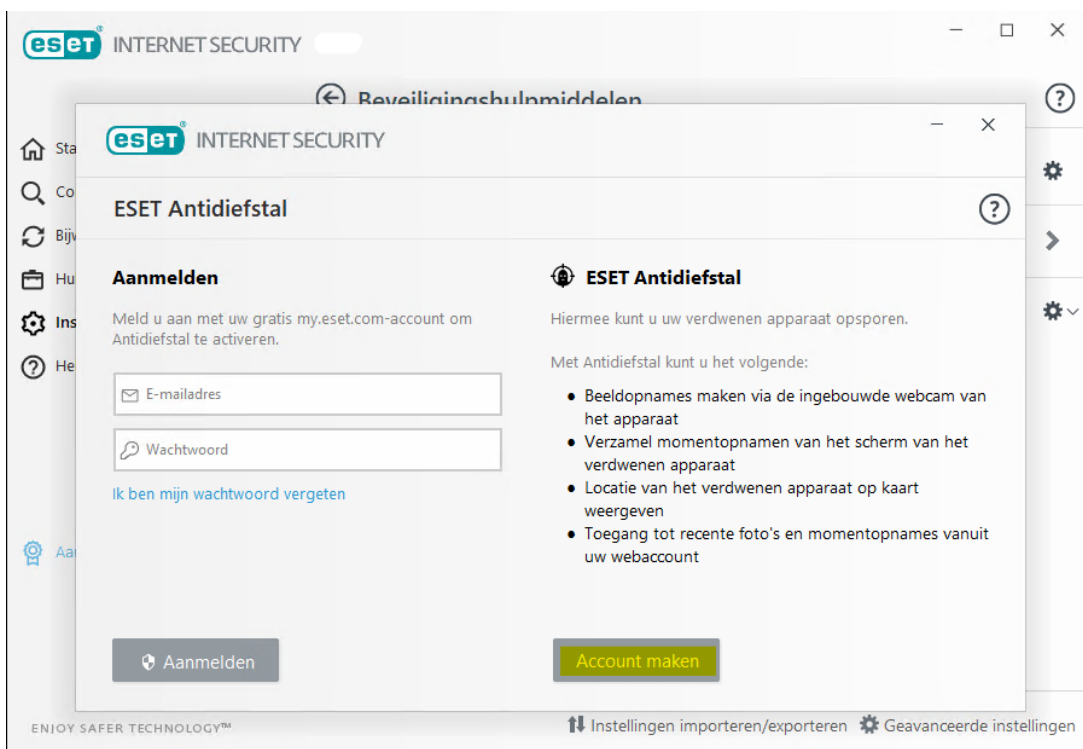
eset INTERNET SECURITY

Beveiligingshulpmiddelen

Sta
Co
Bij
Hu
Ins
He

Aa

eset INTERNET SECURITY

ESET Antidiefstal

Aanmelden

Meld u aan met uw gratis my.eset.com-account om Antidiefstal te activeren.

E-mailadres

Wachtwoord

Ik ben mijn wachtwoord vergeten

Aanmelden

ESET Antidiefstal

Hiermee kunt u uw verdwenen apparaat opsporen.

Met Antidiefstal kunt u het volgende:

- Beeldopnames maken via de ingebouwde webcam van het apparaat
- Verzamel momentopnamen van het scherm van het verdwenen apparaat
- Locatie van het verdwenen apparaat op kaart weergeven
- Toegang tot recente foto's en momentopnames vanuit uw webaccount

Account maken

ENJOY SAFER TECHNOLOGY™

Instellingen importeren/exporteren Geavanceerde instellingen